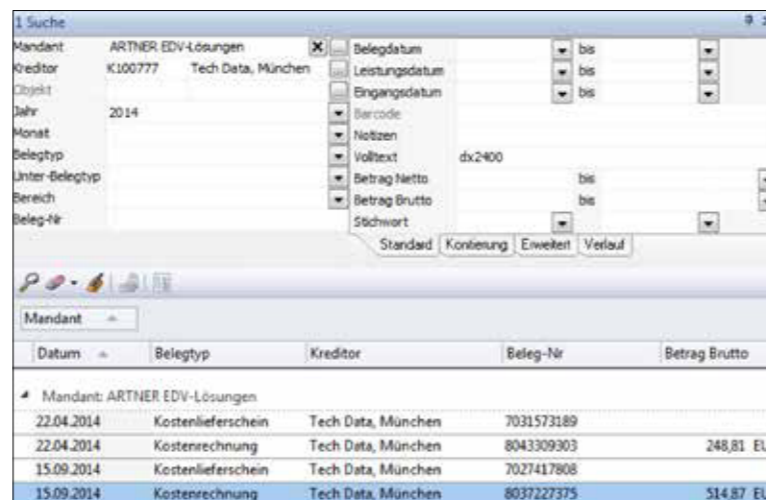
1 Suche

Mandant ARTNER EDV-Lösungen
Kreditor K100777 Tech Data, München
Objekt
Jahr 2014
Monat
Belegtyp
Unter-Belegtyp
Bereich
Beleg-Nr

Belegdatum bis
Leistungsdatum bis
Eingangsdatum bis
Barcode
Notizen
Volltext dx2400
Betrag Netto bis
Betrag Brutto bis
Stichwort

Standard | Kontierung | Erweitert | Verlauf

Mandant

| Datum | Belegtyp | Kreditor | Beleg-Nr | Betrag Brutto |
|---|---|---|---|---|
| Mandant: ARTNER EDV-Lösungen | | | | |
| 22.04.2014 | Kostenlieferschein | Tech Data, München | 7031573189 | |
| 22.04.2014 | Kostenrechnung | Tech Data, München | 8043309303 | 248,81 EU |
| 15.09.2014 | Kostenlieferschein | Tech Data, München | 7027417808 | |
| 15.09.2014 | Kostenrechnung | Tech Data, München | 8037227375 | 514,87 EU |